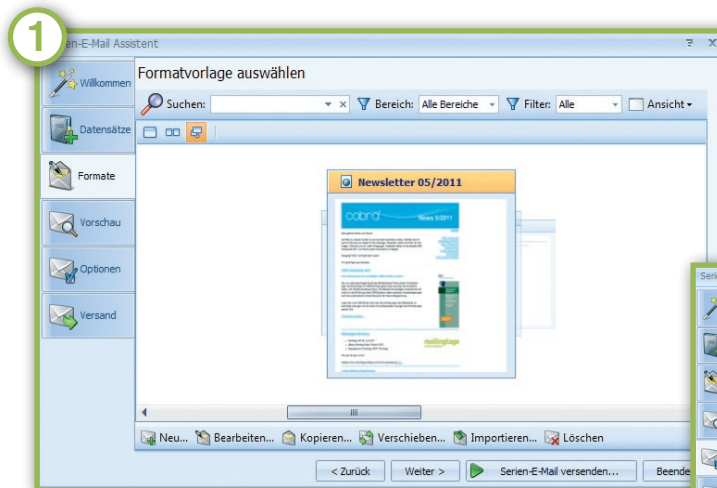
1

ien-E-Mail Assistent

Willkommen
Datensätze
Formate
Vorschau
Optionen
Versand

Formatvorlage auswählen

Suchen: Bereich: Alle Bereiche Filter: Alle Ansicht

Newsletter 05/2011

cobra News 5/2011

mailingtage

III

Neu... Bearbeiten... Kopieren... Verschieben... Importieren... Löschen

< Zurück Weiter > Serien-E-Mail versenden... Beende

Seri